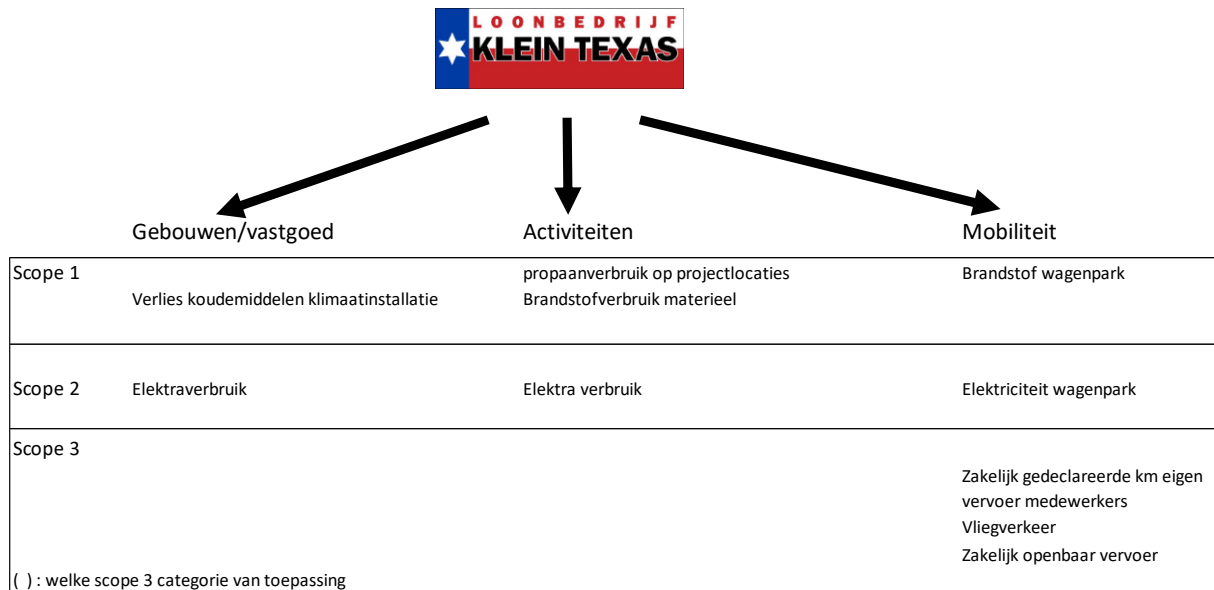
LOONBEDRIJF
KLEIN TEXAS

Gebouwen/vastgoed

Activiteiten

Mobiliteit

| | Gebouwen/vastgoed | Activiteiten | Mobiliteit |
|---|---|---|---|
| Scope 1 | Verlies koudemiddelen klimaatinstallatie | propaanverbruik op projectlocaties<br>Brandstofverbruik materieel | Brandstof wagenpark |
| Scope 2 | Elektraverbruik | Elektra verbruik | Elektriciteit wagenpark |
| Scope 3 | | | Zakelijk gedeclareerde km eigen vervoer medewerkers<br>Vliegverkeer<br>Zakelijk openbaar vervoer |

( ) : welke scope 3 categorie van toepassing